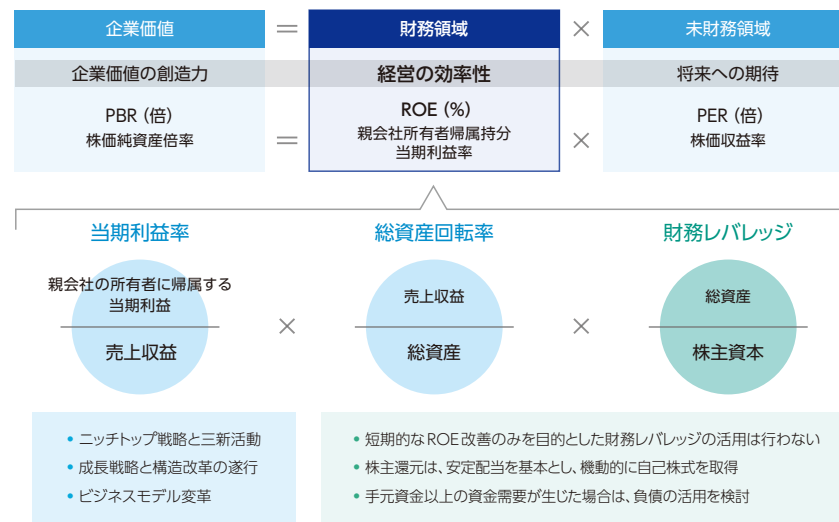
企業価値 ＝ 財務領域 × 未財務領域

企業価値の創造力　経営の効率性　将来への期待

PBR（倍）
株価純資産倍率
＝
ROE（%）
親会社所有者帰属持分当期利益率
×
PER（倍）
株価収益率

当期利益率
親会社の所有者に帰属する当期利益
売上収益

×

総資産回転率
売上収益
総資産

×

財務レバレッジ
総資産
株主資本

• ニッチトップ戦略と三新活動
• 成長戦略と構造改革の遂行
• ビジネスモデル変革

• 短期的なROE改善のみを目的とした財務レバレッジの活用は行わない
• 株主還元は、安定配当を基本とし、機動的に自己株式を取得
• 手元資金以上の資金需要が生じた場合は、負債の活用を検討